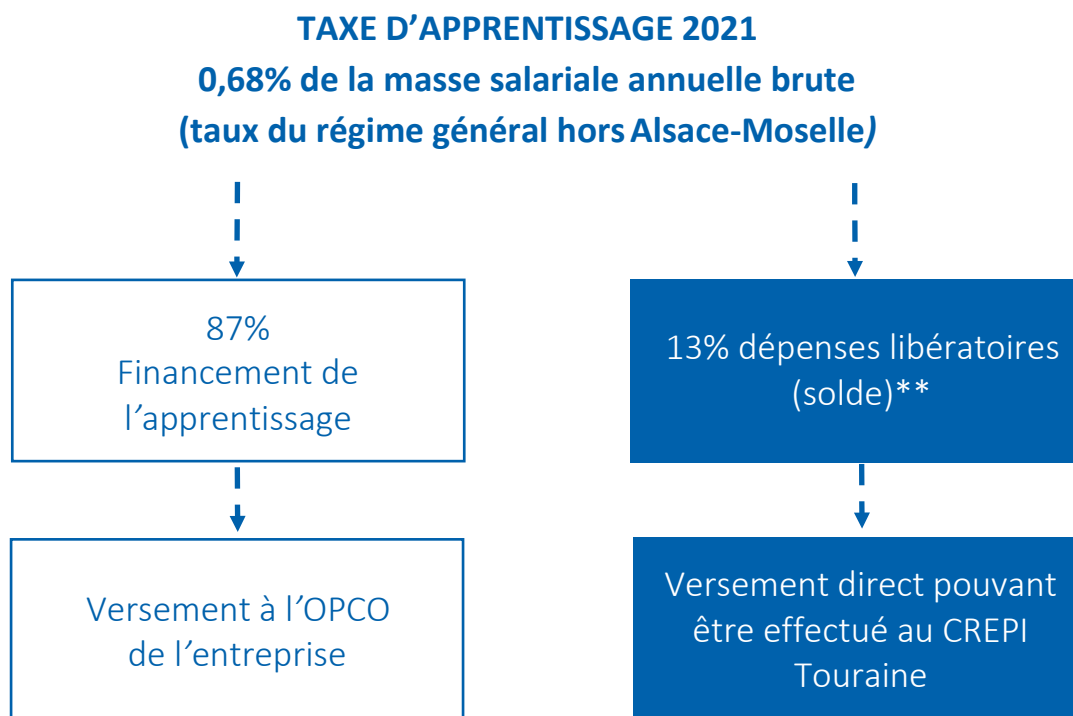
TAXE D’APPRENTISSAGE 2021
0,68% de la masse salariale annuelle brute
(taux du régime général hors Alsace-Moselle)

87%
Financement de l’apprentissage

13% dépenses libératoires (solde)**

Versement à l’OPCO de l’entreprise

Versement direct pouvant être effectué au CREPI Touraine